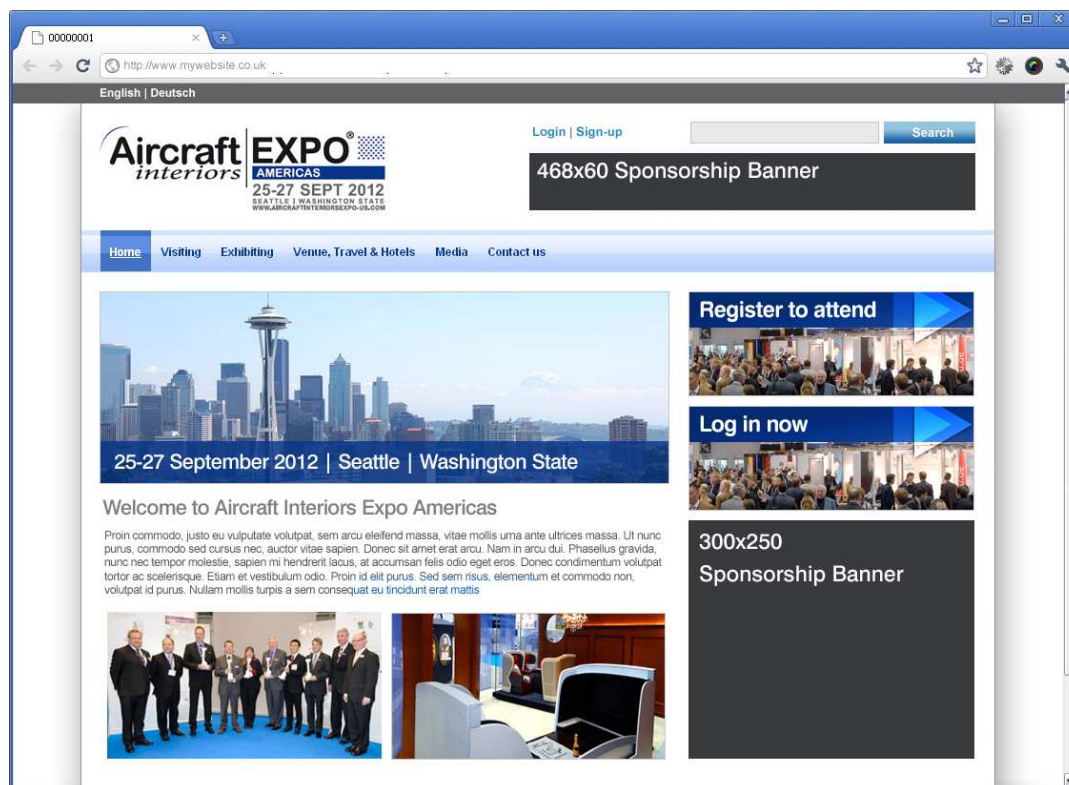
00000001

http://www.mywebsite.co.uk

English | Deutsch

Aircraft interiors EXPO® AMERICAS 25-27 SEPT 2012 SEATTLE | WASHINGTON STATE WWW.AIRCRAFTINTERIORSEXPO-US.COM

Login | Sign-up

Search

468x60 Sponsorship Banner

Home Visiting Exhibiting Venue, Travel & Hotels Media Contact us

25-27 September 2012 | Seattle | Washington State

Register to attend

Log in now

Welcome to Aircraft Interiors Expo Americas

Proin commodo, justo eu vulputate volutpat, sem arcu eleifend massa, vitae mollis uma ante ultrices massa. Ut nunc purus, commodo sed cursus nec, auctor vitae sapien. Donec sit amet erat arcu. Nam in arcu dui. Phasellus gravida, nunc nec tempor molestie, sapien mi hendrerit lacus, at accumsan felis odio eget eros. Donec condimentum volutpat tortor ac scelerisque. Etiam et vestibulum odio. Proin id elit purus. Sed sem risus, elementum et commodo non, volutpat id purus. Nullam mollis turpis a sem consequat eu tincidunt erat mattis

300x250 Sponsorship Banner